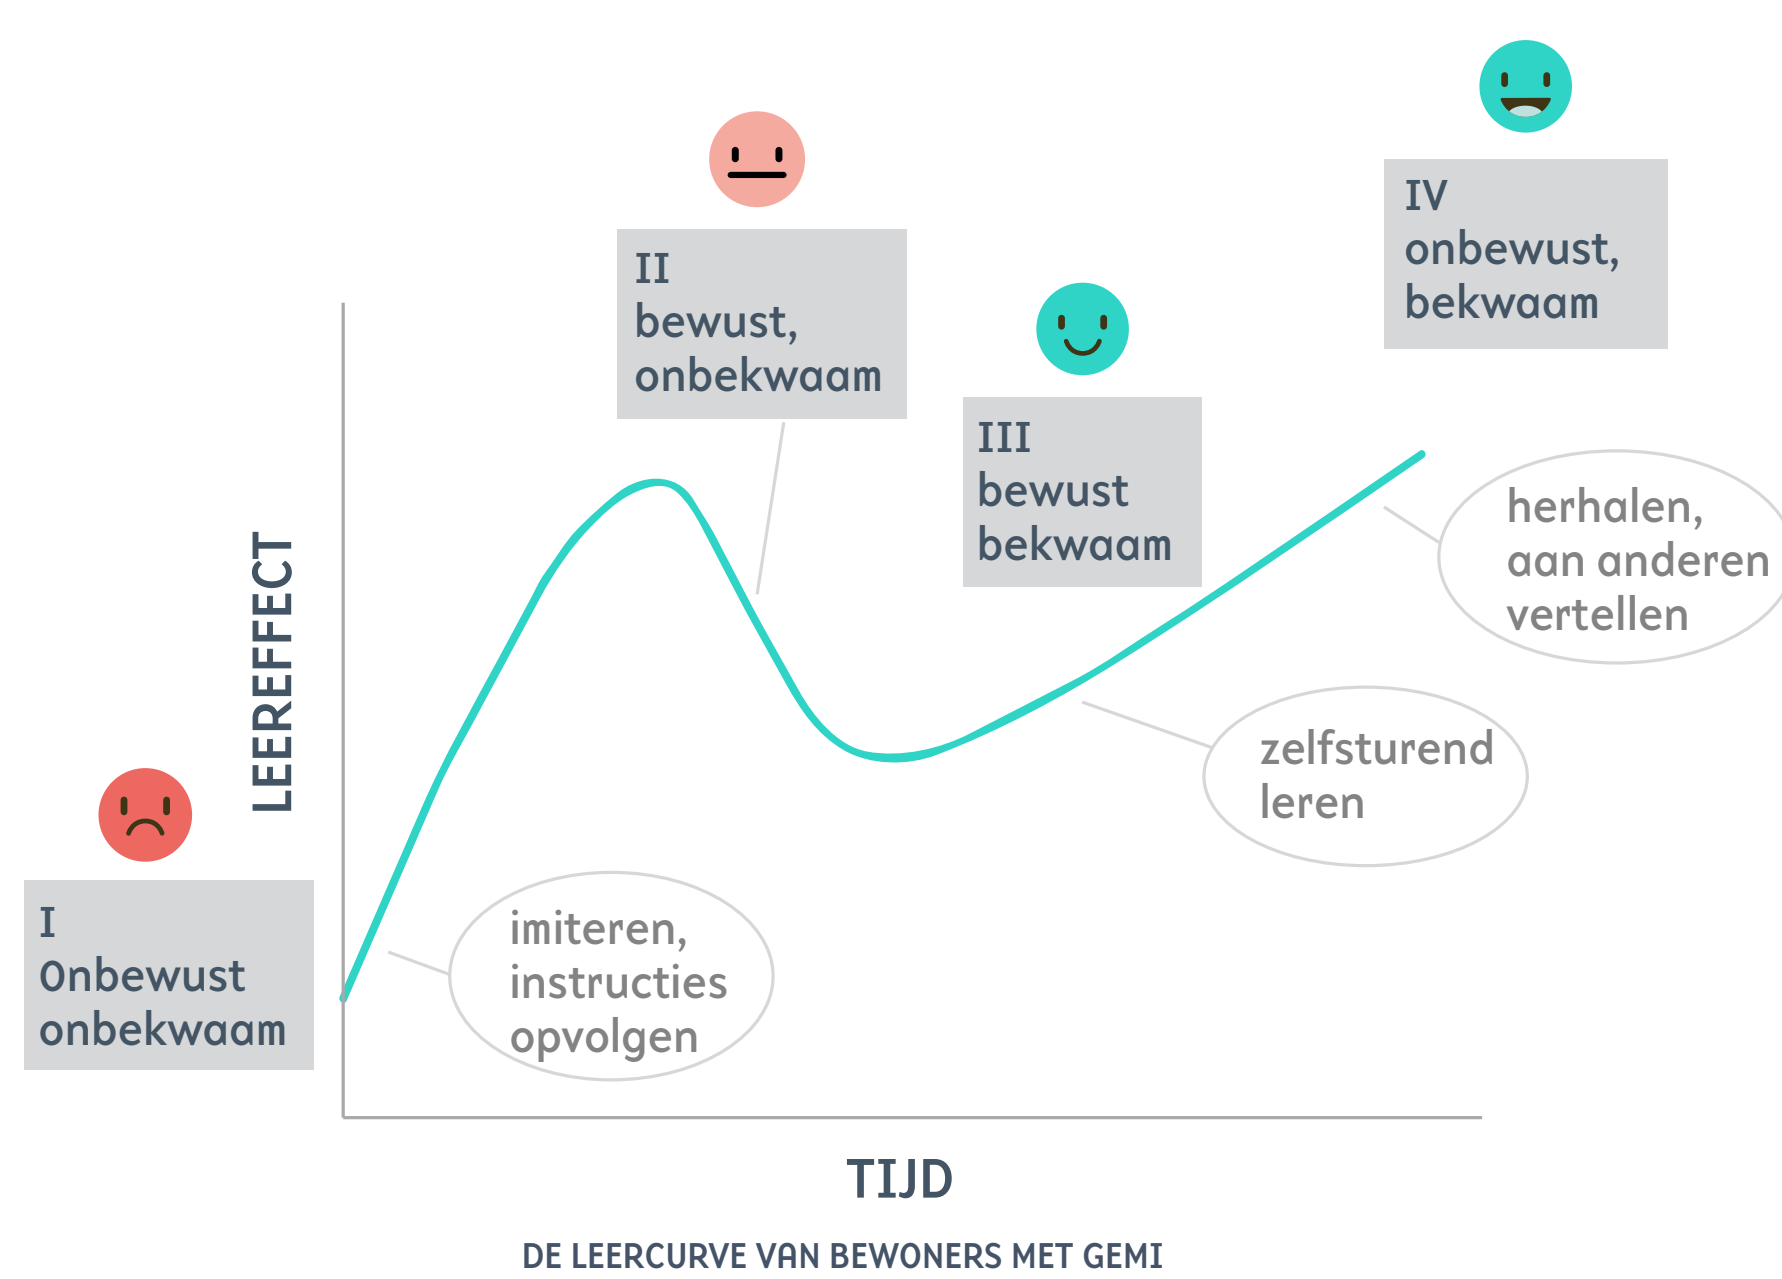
II
bewust,
onbekwaam

IV
onbewust,
bekwaam

III
bewust
bekwaam

LEEREFFECT

herhalen,
aan anderen
vertellen

zelfsturend
leren

I
Onbewust
onbekwaam

imiteren,
instructies
opvolgen

TIJD

DE LEERCURVE VAN BEWONERS MET GEMI